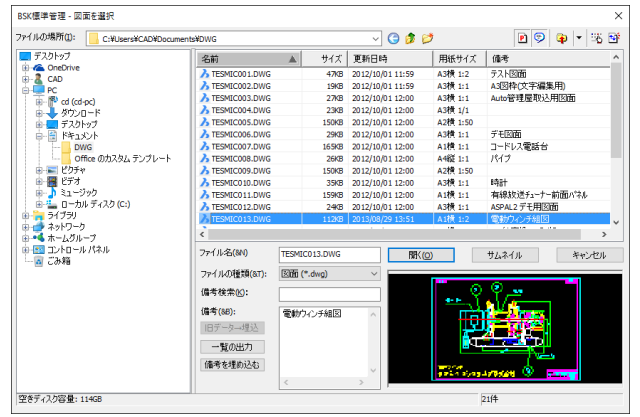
BSK標準管理 - 図面を選択

ファイルの場所(I): C:¥Users¥CAD¥Documents¥DWG

デスクトップ
OneDrive
CAD
PC
cd (cd-pc)
ダウンロード
デスクトップ
ドキュメント
DWG
Office のカスタム テンプレート
ピクチャ
ビデオ
ミュージック
ローカル ディスク (C:)
ライブラリ
ネットワーク
ホームグループ
コントロール パネル
ごみ箱

| 名前 | サイズ | 更新日時 | 用紙サイズ | 備考 |
|---|---|---|---|---|
| TESMIC001.DWG | 47KB | 2012/10/01 11:59 | A3横 1:2 | テスト図面 |
| TESMIC002.DWG | 19KB | 2012/10/01 11:59 | A3横 1:1 | A3図枠(文字編集用) |
| TESMIC003.DWG | 27KB | 2012/10/01 12:00 | A3横 1:1 | Auto管理屋取込用図面 |
| TESMIC004.DWG | 23KB | 2012/10/01 12:00 | A3横 1/1 | |
| TESMIC005.DWG | 150KB | 2012/10/01 12:00 | A2横 1:50 | |
| TESMIC006.DWG | 29KB | 2012/10/01 12:00 | A3横 1:1 | デモ図面 |
| TESMIC007.DWG | 165KB | 2012/10/01 12:00 | A1横 1:1 | コードレス電話台 |
| TESMIC008.DWG | 26KB | 2012/10/01 12:00 | A4縦 1:1 | パイプ |
| TESMIC009.DWG | 150KB | 2012/10/01 12:00 | A2横 1:50 | |
| TESMIC010.DWG | 35KB | 2012/10/01 12:00 | A3横 1:1 | 時計 |
| TESMIC011.DWG | 159KB | 2012/10/01 12:00 | A1横 1:1 | 有線放送チューナー前面パネル |
| TESMIC012.DWG | 24KB | 2012/10/01 12:00 | A3横 1:1 | ASPAL2 デモ用図面 |
| TESMIC013.DWG | 112KB | 2013/08/29 13:51 | A1横 1:2 | 電動ウィンチ組図 |

ファイル名(N): TESMIC013.DWG
ファイルの種類(T): 図面 (*.dwg)
備考検索(K):
備考(M):
電動ウィンチ組図
旧データー埋込
一覧の出力
備考を埋め込む
開く(O)
サムネイル
キャンセル

空きディスク容量: 114GB
21件